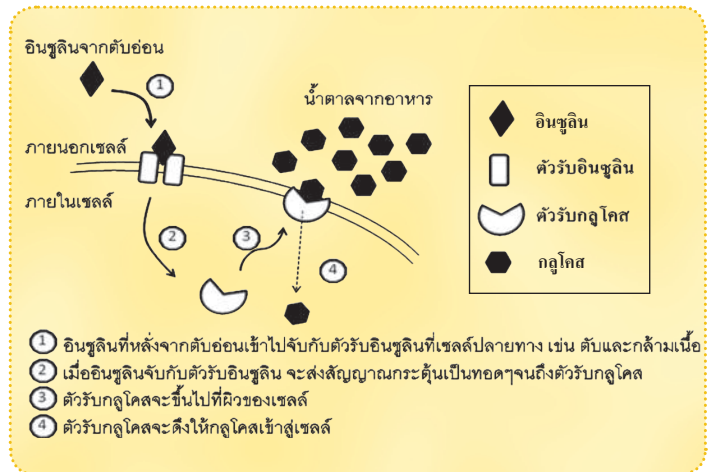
อินซูลินจากตับอ่อน

1

น้ำตาลจากอาหาร

ภายนอกเซลล์

ภายในเซลล์

2

3

4

อินซูลิน

ตัวรับอินซูลิน

ตัวรับกลูโคส

กลูโคส

1 อินซูลินที่หลั่งจากตับอ่อนเข้าไปจับกับตัวรับอินซูลินที่เซลล์ปลายทาง เช่น ตับและกล้ามเนื้อ

2 เมื่ออินซูลินจับกับตัวรับอินซูลิน จะส่งสัญญาณกระตุ้นเป็นทอดๆจนถึงตัวรับกลูโคส

3 ตัวรับกลูโคสจะขึ้นไปที่ผิวของเซลล์

4 ตัวรับกลูโคสจะดึงให้กลูโคสเข้าสู่เซลล์